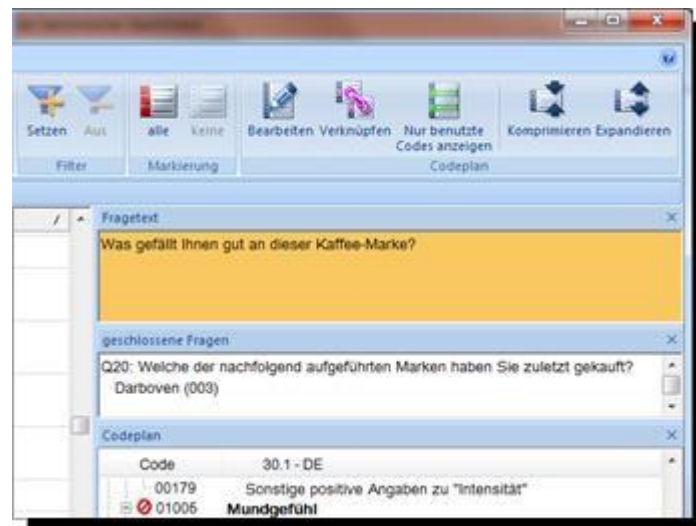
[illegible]

Setzen Aus
Filter

alle Keine
Markierung

Bearbeiten Verknüpfen Nur benutzte Codes anzeigen
Codeplan

Komprimieren Expandieren

/

Fragetext
Was gefällt Ihnen gut an dieser Kaffee-Marke?

geschlossene Fragen
Q20: Welche der nachfolgend aufgeführten Marken haben Sie zuletzt gekauft?
Darboven (003)

Codeplan

| Code | 30.1 - DE |
|---|---|
| 00179 | Sonstige positive Angaben zu "Intensität" |
| 01006 | **Mundgefühl** |